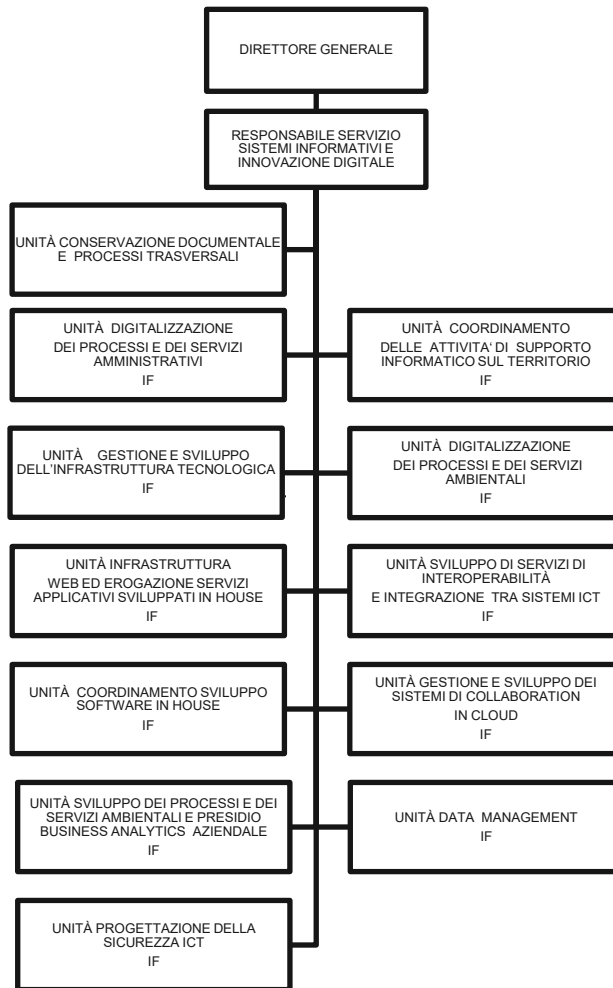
DIRETTORE GENERALE

RESPONSABILE SERVIZIO SISTEMI INFORMATIVI E INNOVAZIONE DIGITALE

UNITÀ CONSERVAZIONE DOCUMENTALE E PROCESSI TRASVERSALI

UNITÀ DIGITALIZZAZIONE DEI PROCESSI E DEI SERVIZI AMMINISTRATIVI
IF

UNITÀ COORDINAMENTO DELLE ATTIVITA' DI SUPPORTO INFORMATICO SUL TERRITORIO
IF

UNITÀ GESTIONE E SVILUPPO DELL'INFRASTRUTTURA TECNOLOGICA
IF

UNITÀ DIGITALIZZAZIONE DEI PROCESSI E DEI SERVIZI AMBIENTALI
IF

UNITÀ INFRASTRUTTURA WEB ED EROGAZIONE SERVIZI APPLICATIVI SVILUPPATI IN HOUSE
IF

UNITÀ SVILUPPO DI SERVIZI DI INTEROPERABILITÀ E INTEGRAZIONE TRA SISTEMI ICT
IF

UNITÀ COORDINAMENTO SVILUPPO SOFTWARE IN HOUSE
IF

UNITÀ GESTIONE E SVILUPPO DEI SISTEMI DI COLLABORATION IN CLOUD
IF

UNITÀ SVILUPPO DEI PROCESSI E DEI SERVIZI AMBIENTALI E PRESIDIO BUSINESS ANALYTICS AZIENDALE
IF

UNITÀ DATA MANAGEMENT
IF

UNITÀ PROGETTAZIONE DELLA SICUREZZA ICT
IF